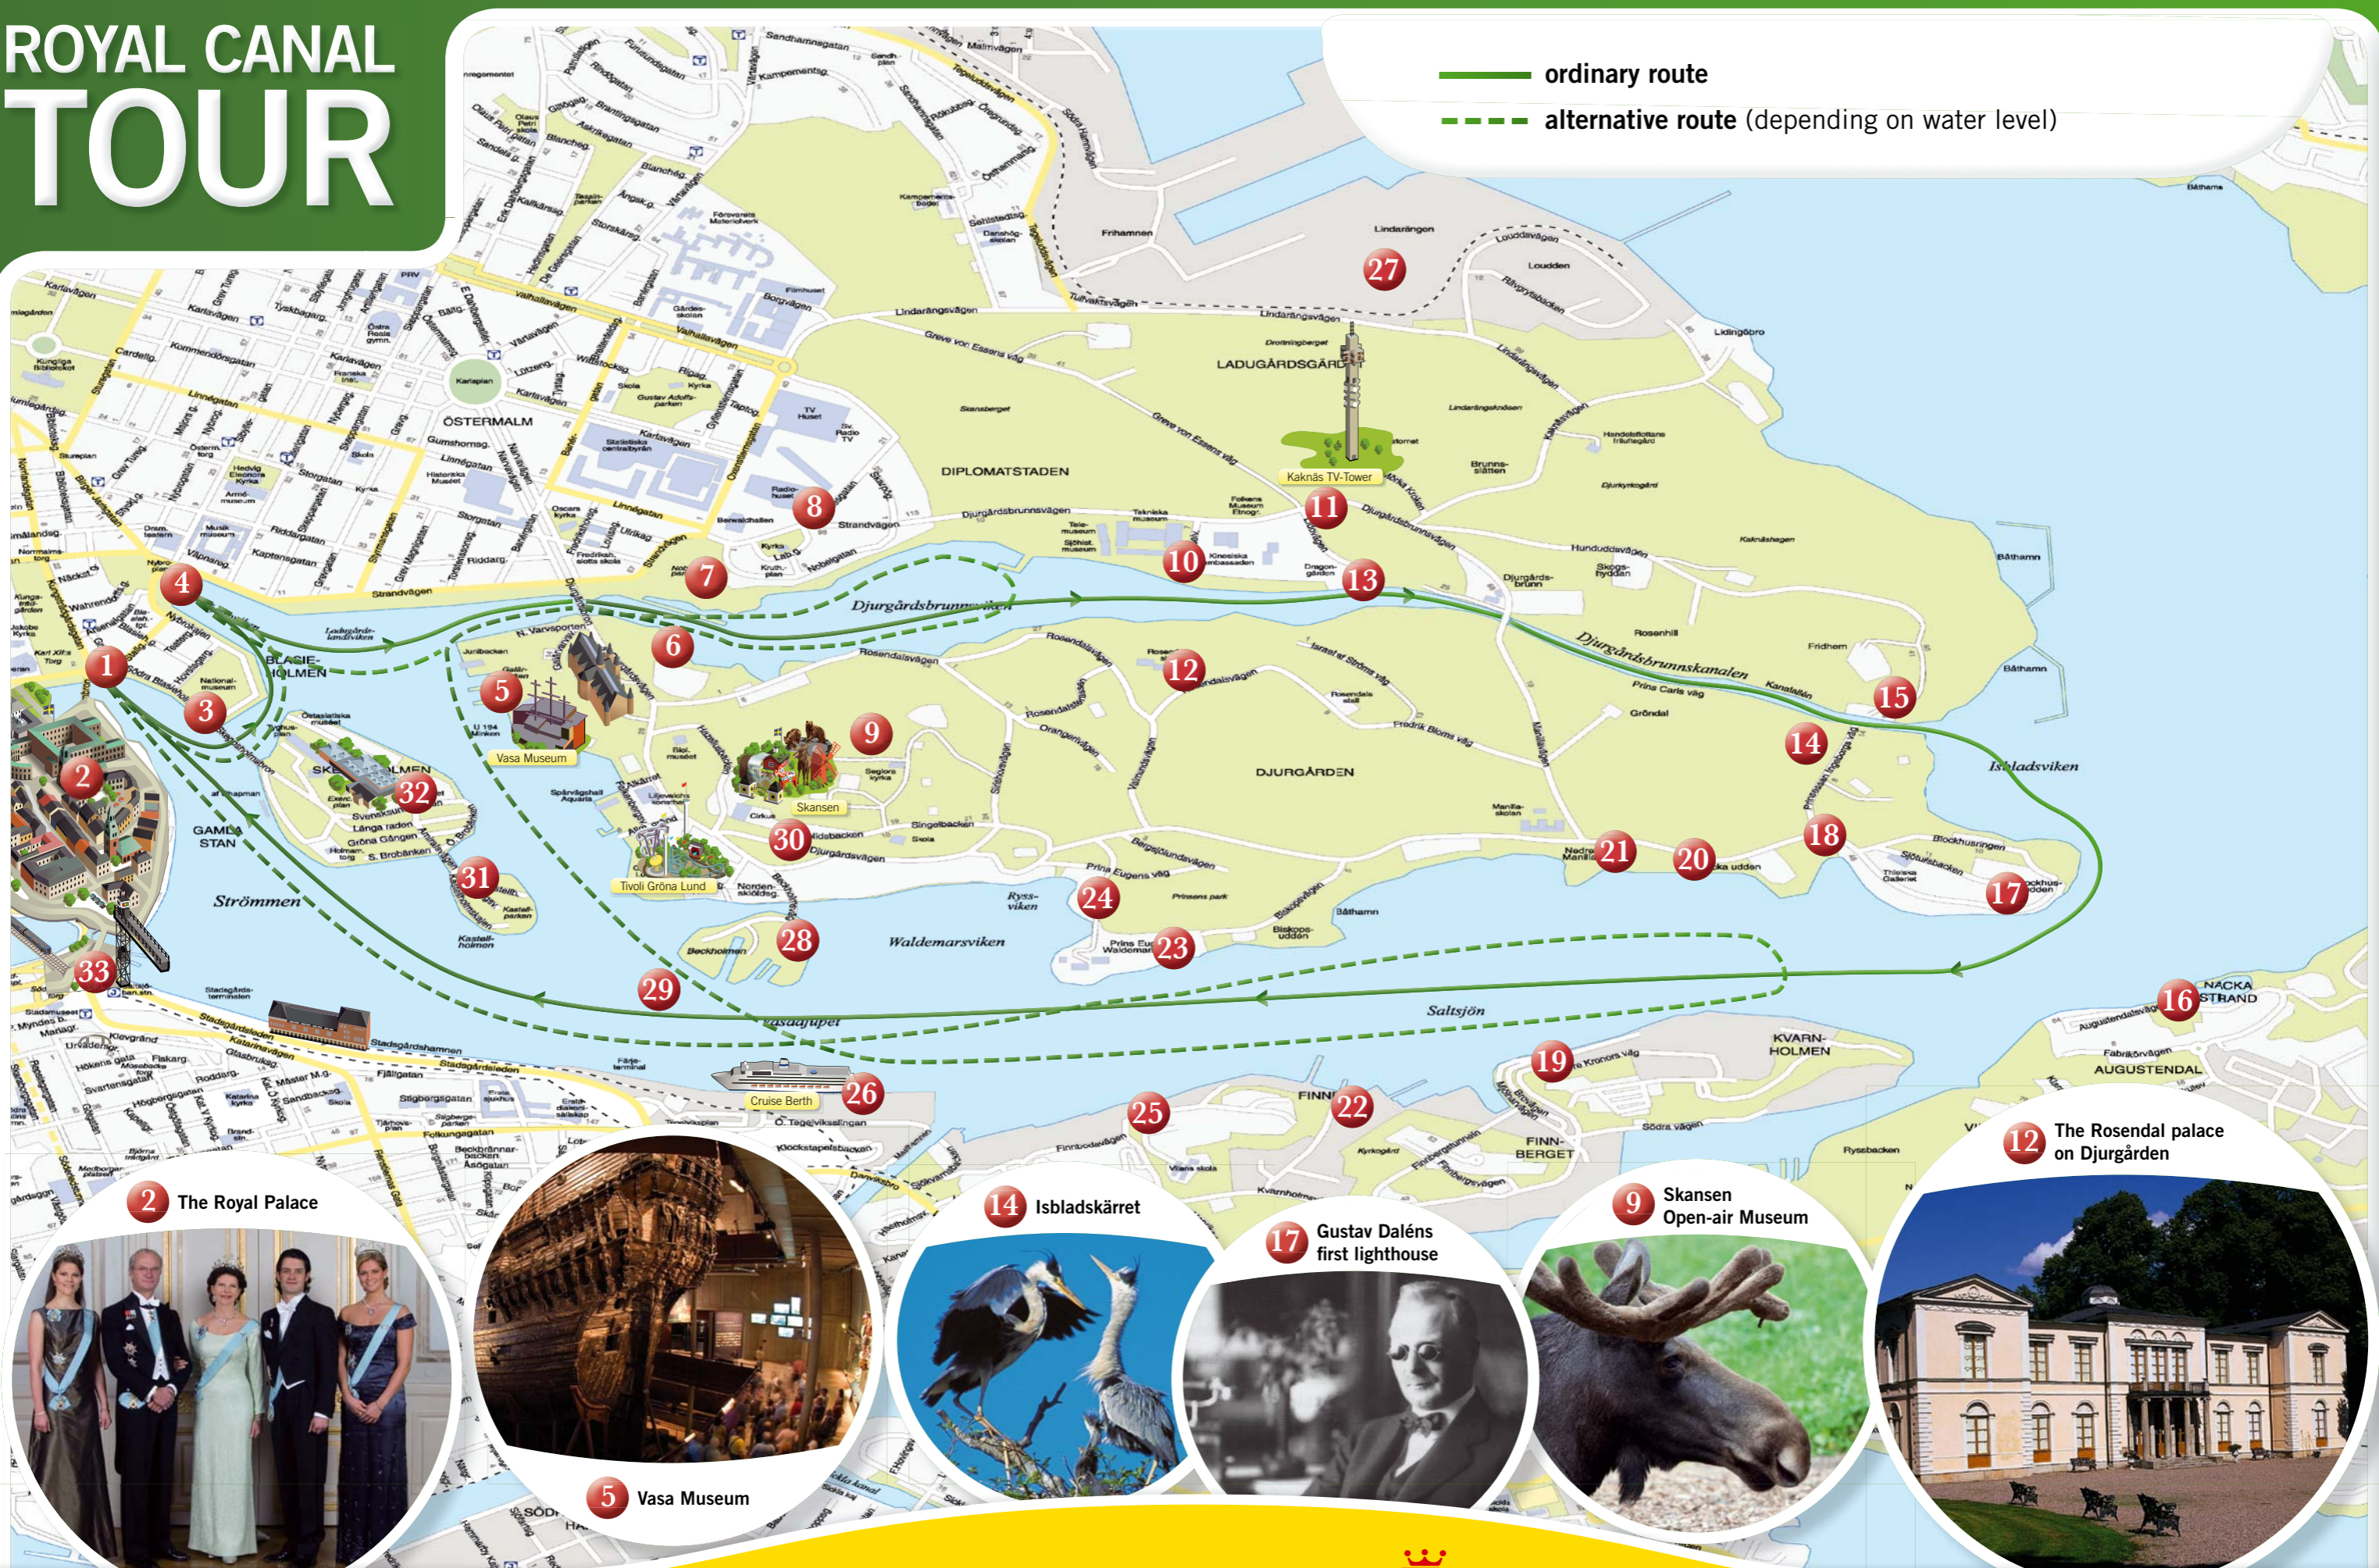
ROYAL CANAL
TOUR

ordinary route
alternative route (depending on water level)

27
LADUGÅRDSGÄRDET
Kaknäs TV-Tower
11
13
DIPLOMATSTADEN
ÖSTERMALM
8
7
10
4
Djurgårdsbrunnsviken
6
1
BLASIEHOLMEN
3
5
Vasa Museum
12
9
Skansen
Djurgårdsbrunnskanalen
15
14
Isbladsviken
DJURGÅRDEN
2
32
SKEPPSHOLMEN
GAMLA STAN
31
Strömmen
30
Tivoli Gröna Lund
28
24
23
21
20
18
17
Waldemarsviken
33
29
Saltsjön
16
NACKA STRAND
AUGUSTENDAL
KVARN-HOLMEN
19
26
Cruise Berth
25
22
FINNBERGET

2 The Royal Palace
5 Vasa Museum
14 Isbladskärret
17 Gustav Daléns first lighthouse
9 Skansen Open-air Museum
12 The Rosendal palace on Djurgården